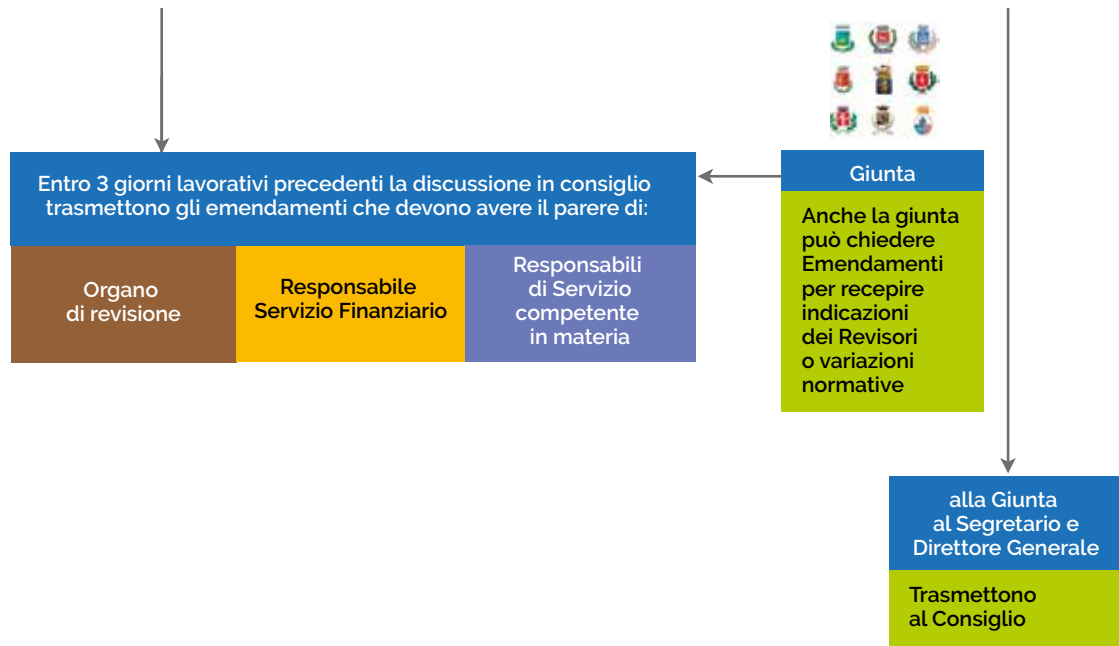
Entro 3 giorni lavorativi precedenti la discussione in consiglio trasmettono gli emendamenti che devono avere il parere di:

Organo di revisione

Responsabile Servizio Finanziario

Responsabili di Servizio competente in materia

Giunta

Anche la giunta può chiedere Emendamenti per recepire indicazioni dei Revisori o variazioni normative

alla Giunta al Segretario e Direttore Generale

Trasmettono al Consiglio